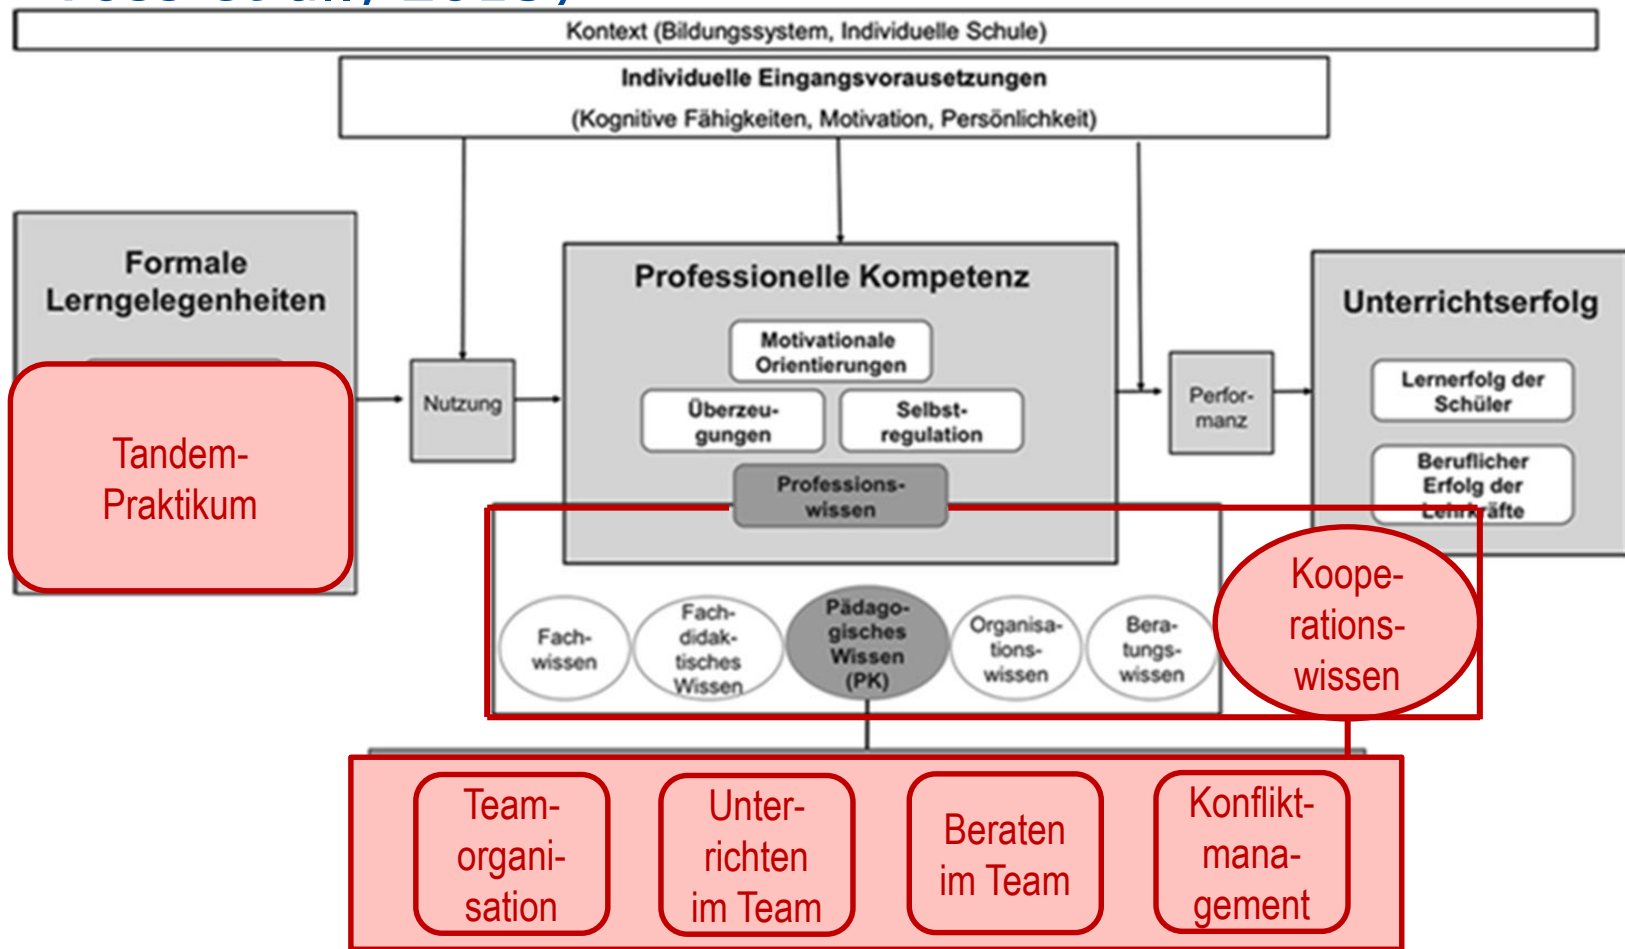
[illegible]

Kontext (Bildungssystem, Individuelle Schule)

Individuelle Eingangsvorausetzungen

(Kognitive Fähigkeiten, Motivation, Persönlichkeit)

Formale Lerngelegenheiten

Tandem-Praktikum

Nutzung

Professionelle Kompetenz

Motivationale Orientierungen

Überzeugungen

Selbstregulation

Professionswissen

Performanz

Unterrichtserfolg

Lernerfolg der Schüler

Beruflicher Erfolg der Lehrkräfte

Fachwissen

Fachdidaktisches Wissen

Pädagogisches Wissen (PK)

Organisationswissen

Beratungswissen

Kooperationswissen

Teamorganisation

Unterrichten im Team

Beraten im Team

Konfliktmanagement